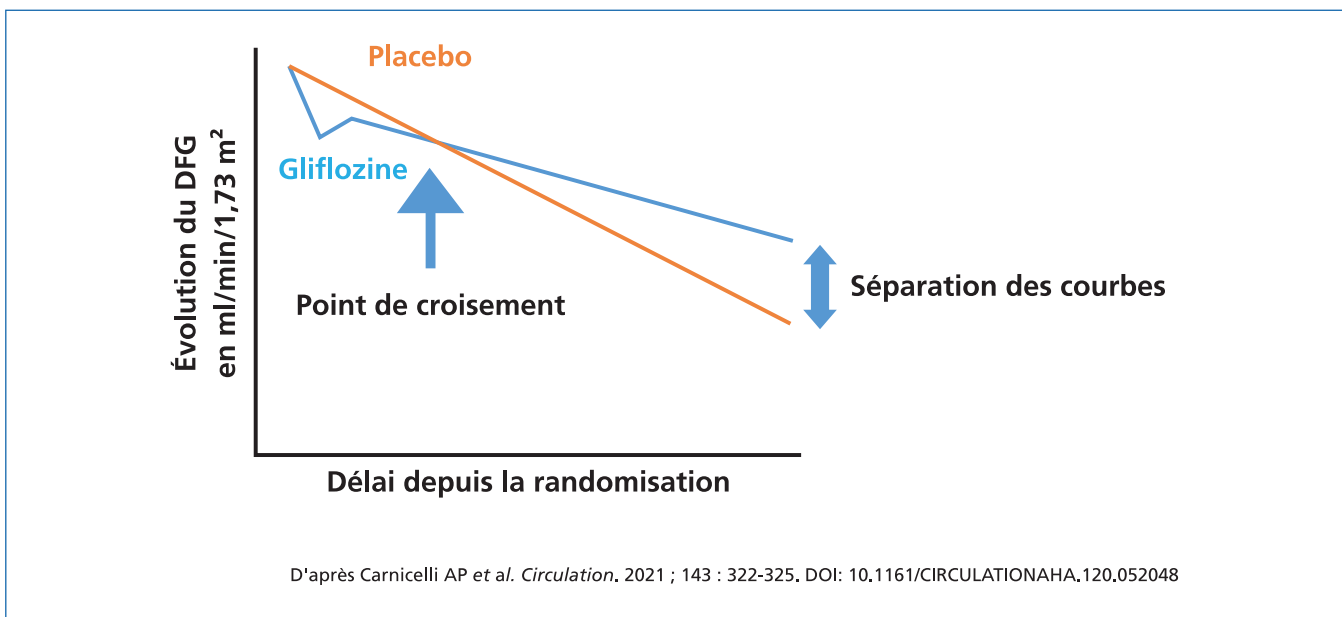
Placebo

Gliflozine

Évolution du DFG en ml/min/1,73 m$^2$

Point de croisement

Séparation des courbes

Délai depuis la randomisation

D'après Carnicelli AP et al. Circulation. 2021 ; 143 : 322-325. DOI: 10.1161/CIRCULATIONAHA.120.052048